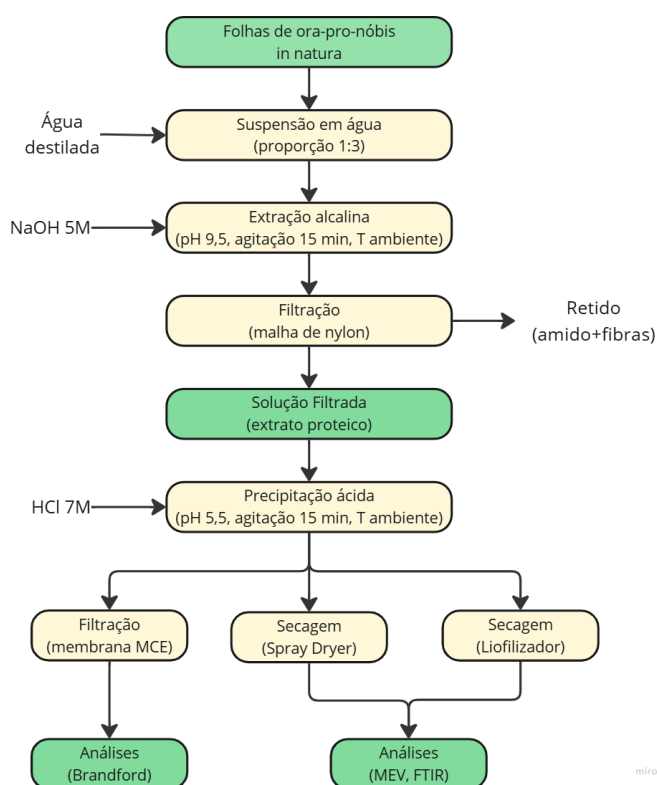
Folhas de ora-pro-nóbis
in natura

Água
destilada

Suspensão em água
(proporção 1:3)

NaOH 5M

Extração alcalina
(pH 9,5, agitação 15 min, T ambiente)

Filtração
(malha de nylon)

Retido
(amido+fibras)

Solução Filtrada
(extrato proteico)

HCl 7M

Precipitação ácida
(pH 5,5, agitação 15 min, T ambiente)

Filtração
(membrana MCE)

Secagem
(Spray Dryer)

Secagem
(Liofilizador)

Análises
(Brandford)

Análises
(MEV, FTIR)

miro